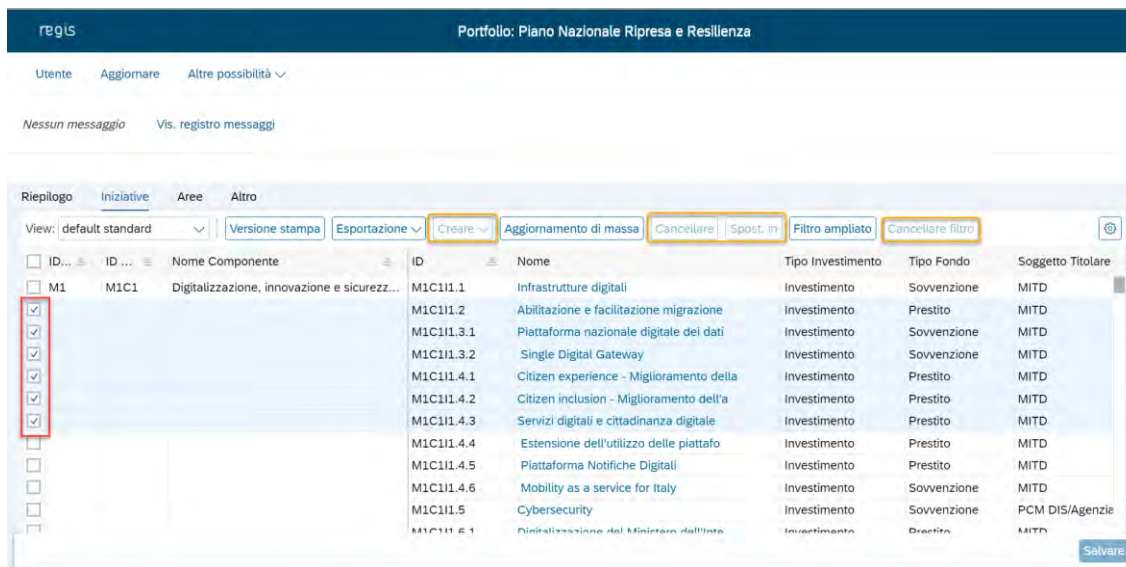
regis

Portfolio: Piano Nazionale Ripresa e Resilienza

Utente   Aggiornare   Altre possibilità

Nessun messaggio   Vis. registro messaggi

Riepilogo   Iniziative   Aree   Altro

View: default standard   Versione stampa   Esportazione   Creare   Aggiornamento di massa   Cancellare   Spost. in   Filtro ampliato   Cancellare filtro

| ID... | ID ... | Nome Componente | ID | Nome | Tipo Investimento | Tipo Fondo | Soggetto Titolare |
|---|---|---|---|---|---|---|---|
| M1 | M1C1 | Digitalizzazione, innovazione e sicurezz... | M1C1I1.1 | Infrastrutture digitali | Investimento | Sovvenzione | MITD |
| | | | M1C1I1.2 | Abilitazione e facilitazione migrazione | Investimento | Prestito | MITD |
| | | | M1C1I1.3.1 | Piattaforma nazionale digitale dei dati | Investimento | Sovvenzione | MITD |
| | | | M1C1I1.3.2 | Single Digital Gateway | Investimento | Sovvenzione | MITD |
| | | | M1C1I1.4.1 | Citizen experience - Miglioramento della | Investimento | Prestito | MITD |
| | | | M1C1I1.4.2 | Citizen inclusion - Miglioramento dell'a | Investimento | Prestito | MITD |
| | | | M1C1I1.4.3 | Servizi digitali e cittadinanza digitale | Investimento | Prestito | MITD |
| | | | M1C1I1.4.4 | Estensione dell'utilizzo delle piattafo | Investimento | Prestito | MITD |
| | | | M1C1I1.4.5 | Piattaforma Notifiche Digitali | Investimento | Prestito | MITD |
| | | | M1C1I1.4.6 | Mobility as a service for Italy | Investimento | Sovvenzione | MITD |
| | | | M1C1I1.5 | Cybersecurity | Investimento | Sovvenzione | PCM DIS/Agenzia |
| | | | M1C1I1.6.1 | Digitalizzazione del Ministero dell'Inte | Investimento | Prestito | MITD |

Salvare